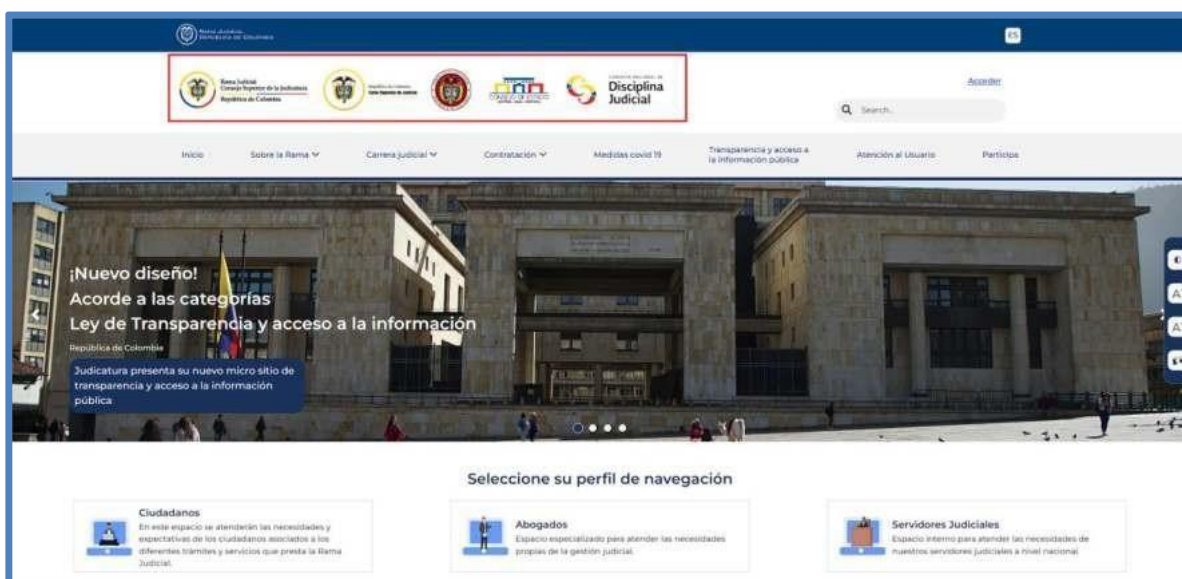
Rama Judicial República de Colombia

ES

Rama Judicial Consejo Superior de la Judicatura República de Colombia

Disciplina Judicial

Acceder

Search...

Inicio | Sobre la Rama | Carrera judicial | Contratación | Medidas covid 19 | Transparencia y acceso a la información pública | Atención al Usuario | Participa

¡Nuevo diseño!
Acorde a las categorías
Ley de Transparencia y acceso a la información

República de Colombia

Judicatura presenta su nuevo micro sitio de transparencia y acceso a la información pública

Seleccione su perfil de navegación

Ciudadanos
En este espacio se atenderán las necesidades y expectativas de los ciudadanos asociados a los diferentes trámites y servicios que presta la Rama Judicial.

Abogados
Espacio especializado para atender las necesidades propias de la gestión judicial.

Servidores Judiciales
Espacio interno para atender las necesidades de nuestros servidores judiciales a nivel nacional.